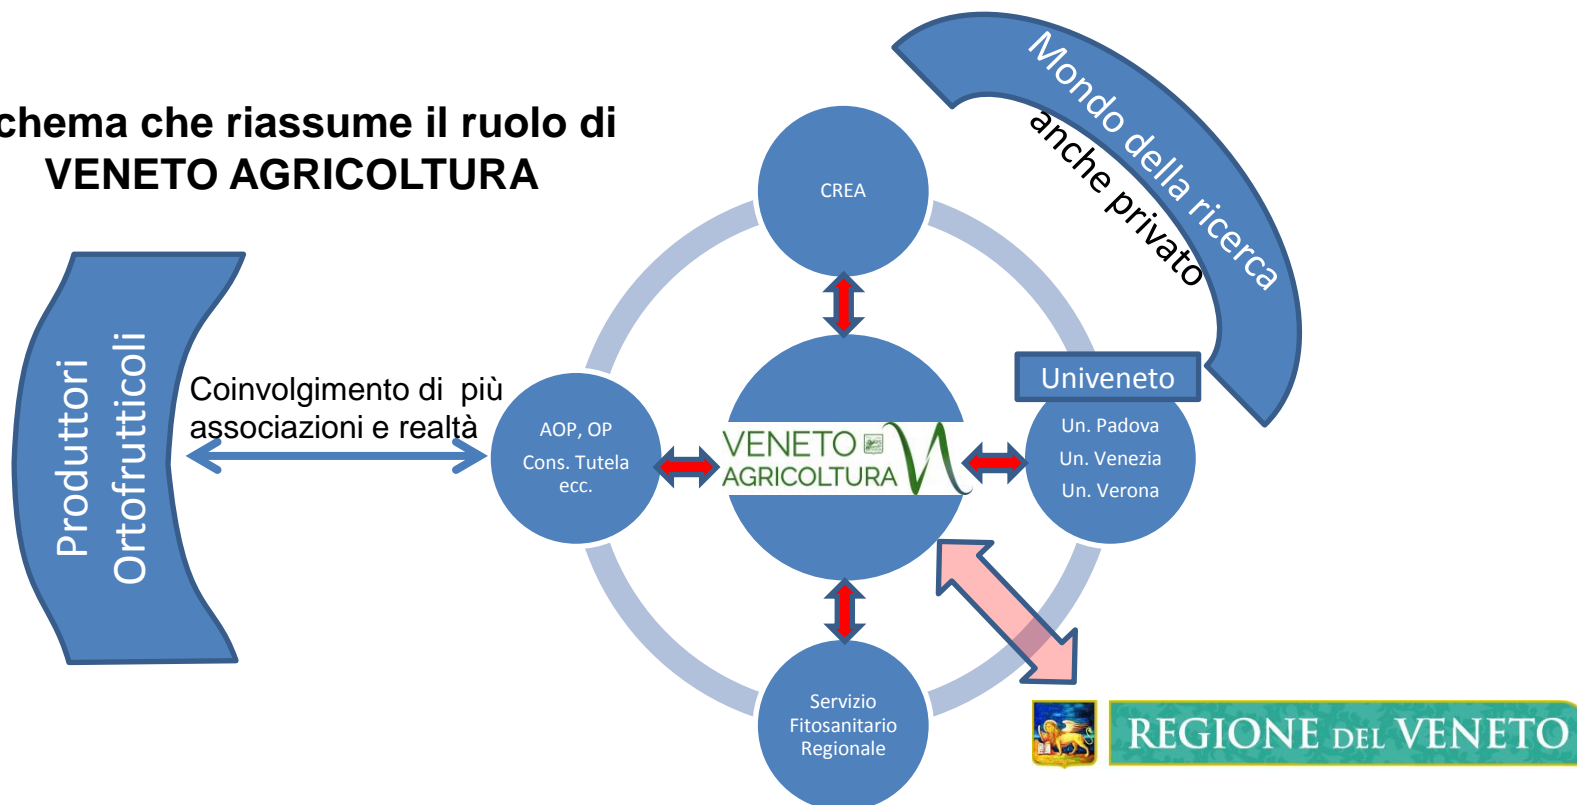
chema che riassume il ruolo di VENETO AGRICOLTURA

Produttori Ortofrutticoli

Coinvolgimento di più associazioni e realtà

CREA

Mondo della ricerca anche privato

AOP, OP
Cons. Tutela ecc.

VENETO AGRICOLTURA

Univeneto
Un. Padova
Un. Venezia
Un. Verona

Servizio Fitosanitario Regionale

REGIONE DEL VENETO